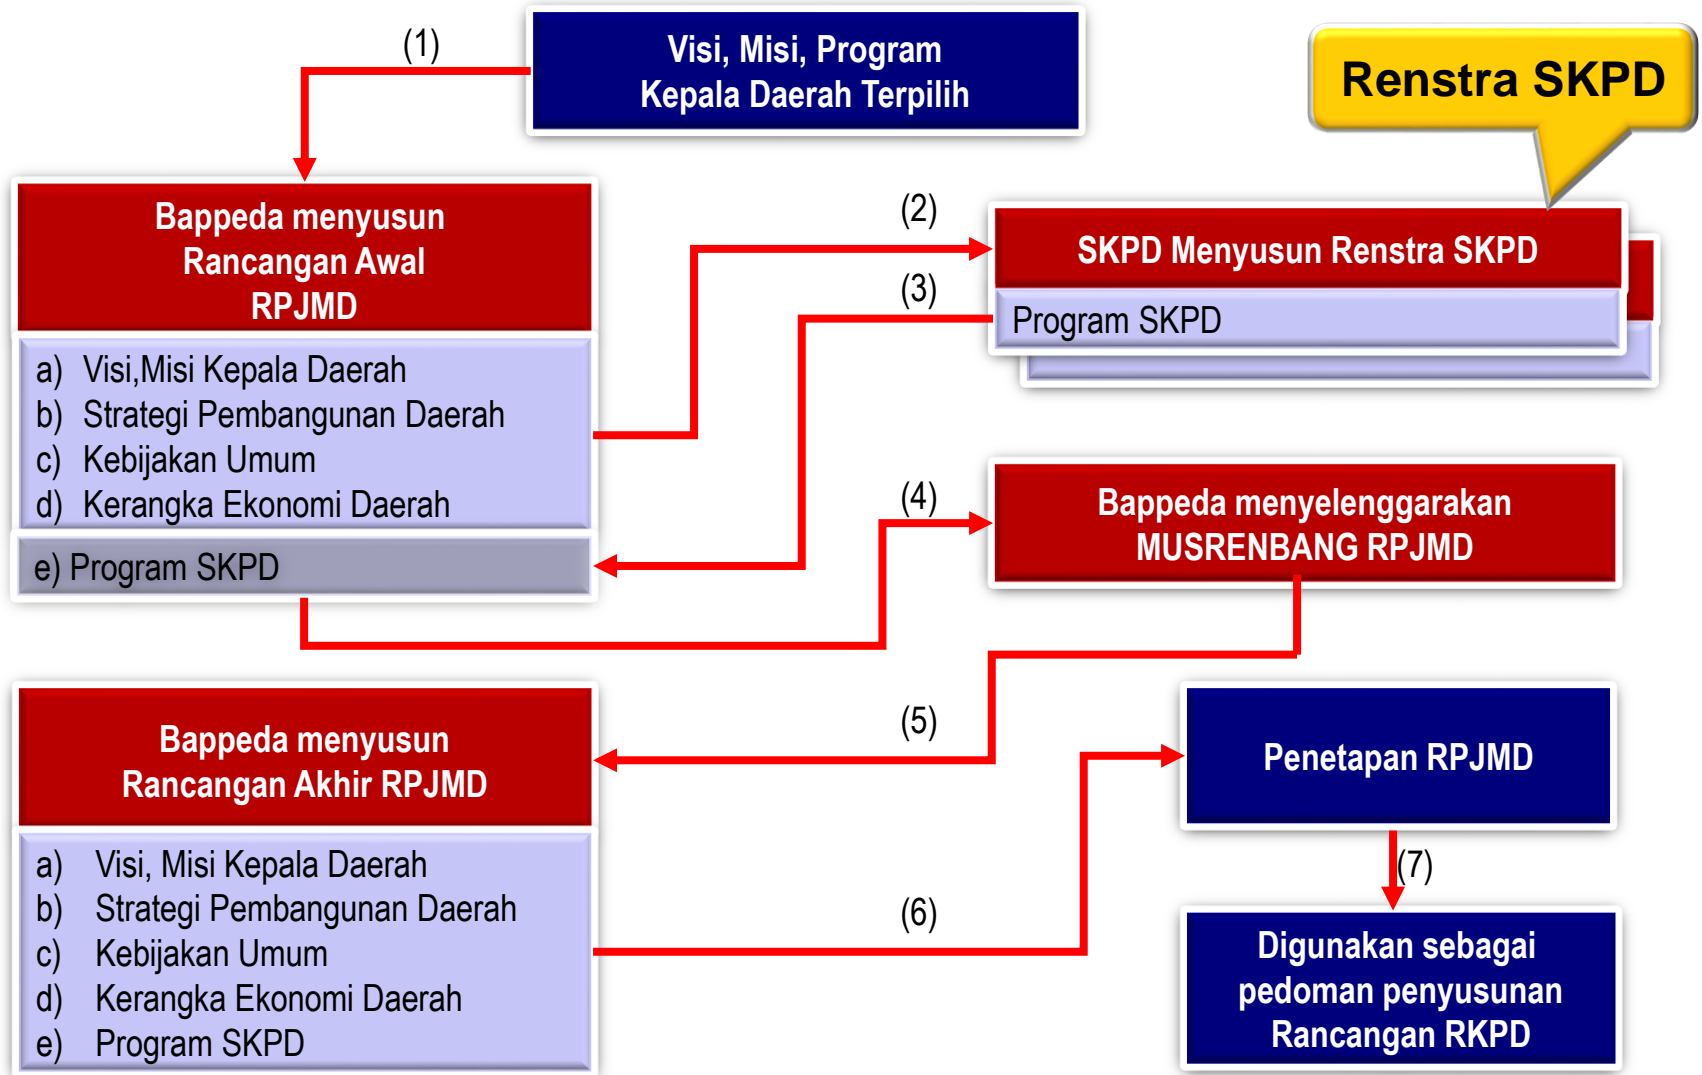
Visi, Misi, Program
Kepala Daerah Terpilih

Renstra SKPD

(1)

Bappeda menyusun
Rancangan Awal
RPJMD

a) Visi,Misi Kepala Daerah
b) Strategi Pembangunan Daerah
c) Kebijakan Umum
d) Kerangka Ekonomi Daerah

e) Program SKPD

(2)

SKPD Menyusun Renstra SKPD

(3)

Program SKPD

(4)

Bappeda menyelenggarakan
MUSRENBANG RPJMD

(5)

Bappeda menyusun
Rancangan Akhir RPJMD

a) Visi, Misi Kepala Daerah
b) Strategi Pembangunan Daerah
c) Kebijakan Umum
d) Kerangka Ekonomi Daerah
e) Program SKPD

(6)

Penetapan RPJMD

(7)

Digunakan sebagai
pedoman penyusunan
Rancangan RKPD